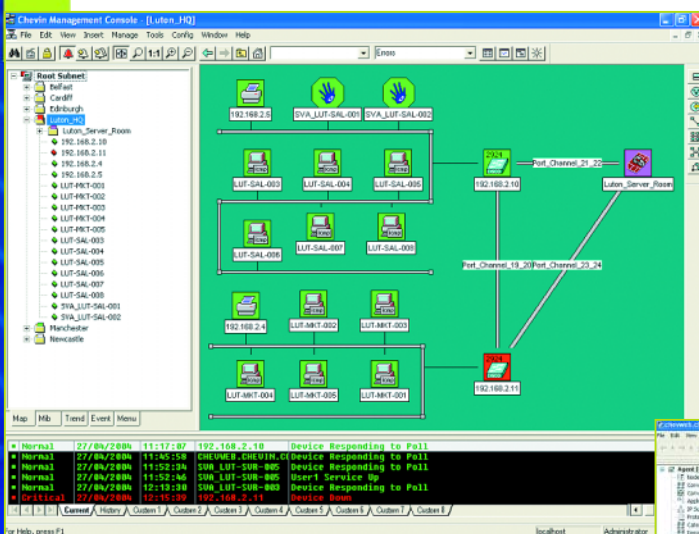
Chevin Management Console - [Luton_HQ]

File Edit View Insert Manage Tools Config Window Help

Errors

Root Subnet
Belfast
Cardiff
Edinburgh
Luton_HQ
Luton_Server_Room
192.168.2.10
192.168.2.11
192.168.2.4
192.168.2.5
LUT-MKT-001
LUT-MKT-002
LUT-MKT-003
LUT-MKT-004
LUT-MKT-005
LUT-SAL-003
LUT-SAL-004
LUT-SAL-005
LUT-SAL-006
LUT-SAL-007
LUT-SAL-008
SVA_LUT-SAL-001
SVA_LUT-SAL-002
Manchester
Newcastle

Map Mib Trend Event Menu

192.168.2.5
SVA_LUT-SAL-001
SVA_LUT-SAL-002
LUT-SAL-003
LUT-SAL-004
LUT-SAL-005
2924
192.168.2.10
Port_Channel_21_22
Luton_Server_Room
LUT-SAL-006
LUT-SAL-007
LUT-SAL-008
Port_Channel_19_20
Port_Channel_23_24
192.168.2.4
LUT-MKT-002
LUT-MKT-003
2924
192.168.2.11
LUT-MKT-004
LUT-MKT-005
LUT-MKT-001

| | | | | |
|---|---|---|---|---|
| Normal | 27/04/2004 | 11:17:07 | 192.168.2.10 | Device Responding to Poll |
| Normal | 27/04/2004 | 11:45:58 | CHEVWEB.CHEVIN.C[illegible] | Device Responding to Poll |
| Normal | 27/04/2004 | 12:52:34 | SVA_LUT-SUR-005 | Device Responding to Poll |
| Normal | 27/04/2004 | 12:52:46 | SVA_LUT-SUR-005 | User1 Service Up |
| Normal | 27/04/2004 | 12:13:30 | SVA_LUT-SUR-003 | Device Responding to Poll |
| Critical | 27/04/2004 | 12:15:39 | 192.168.2.11 | Device Down |

Current History Custom 1 Custom 2 Custom 3 Custom 4 Custom 5 Custom 6 Custom 7 Custom 8

For Help, press F1
localhost Administrator